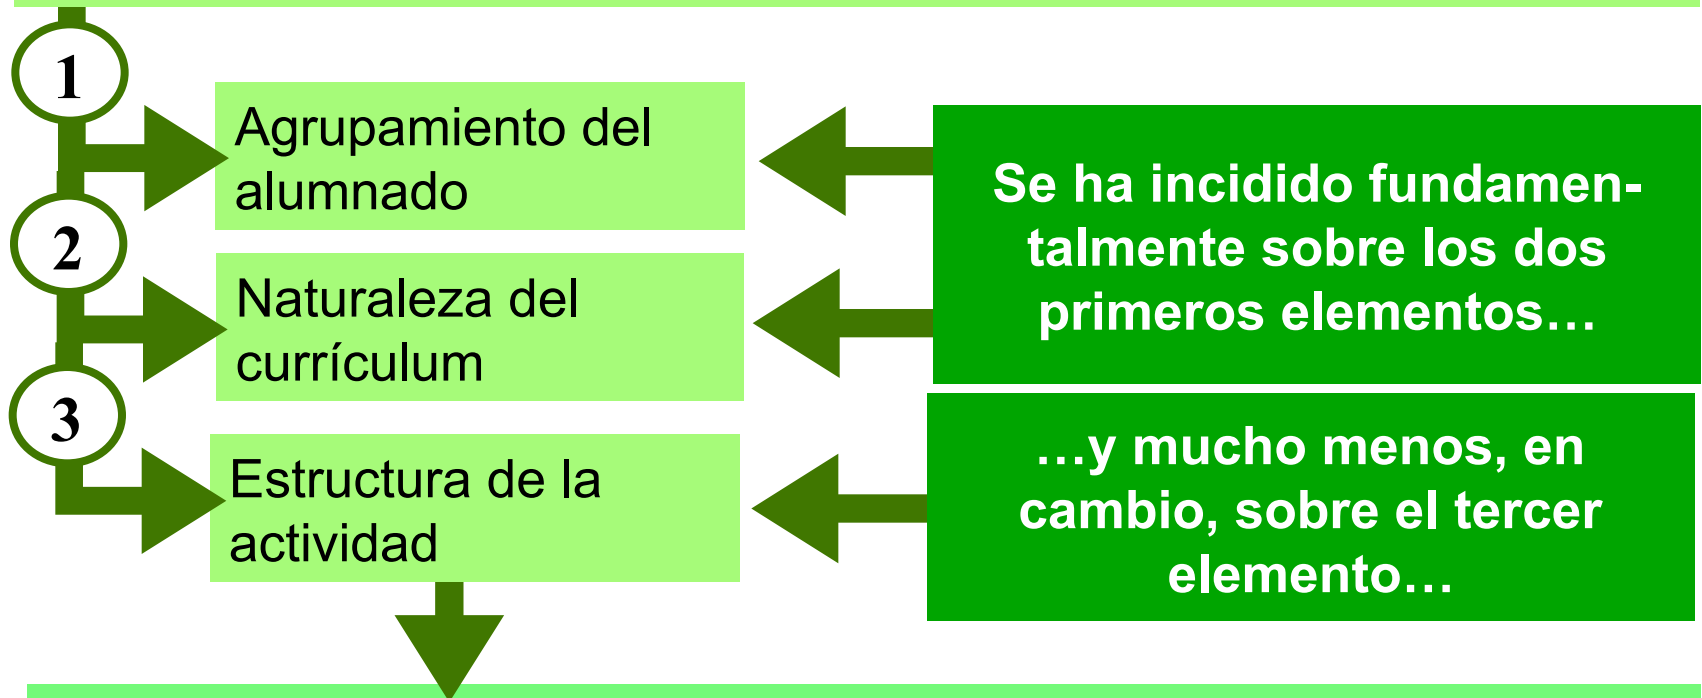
1

Agrupamiento del alumnado

2

Naturaleza del currículum

3

Estructura de la actividad

Se ha incidido fundamentalmente sobre los dos primeros elementos…

…y mucho menos, en cambio, sobre el tercer elemento…